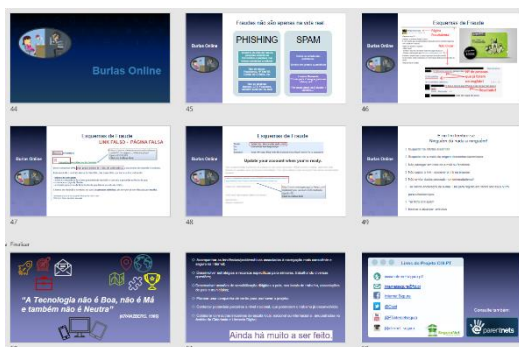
Burlas Online

44

Burlas Online

Fraudes não são apenas na rede real

PHISHING

SPAM

45

Burlas Online

Esquemas de fraude

46

Burlas Online

Esquemas de fraude

LINK FALSO – PÁGINA FALSA

47

Burlas Online

Esquemas de fraude

Update your account when you're ready

48

Burlas Online

Negócio de natureza negócio

49

Finalizar

"A Tecnologia não é Boa, não é Má e também não é Neutra"

(KRANZBERG, 1986)

Ainda há muito a ser feito.

parentnets